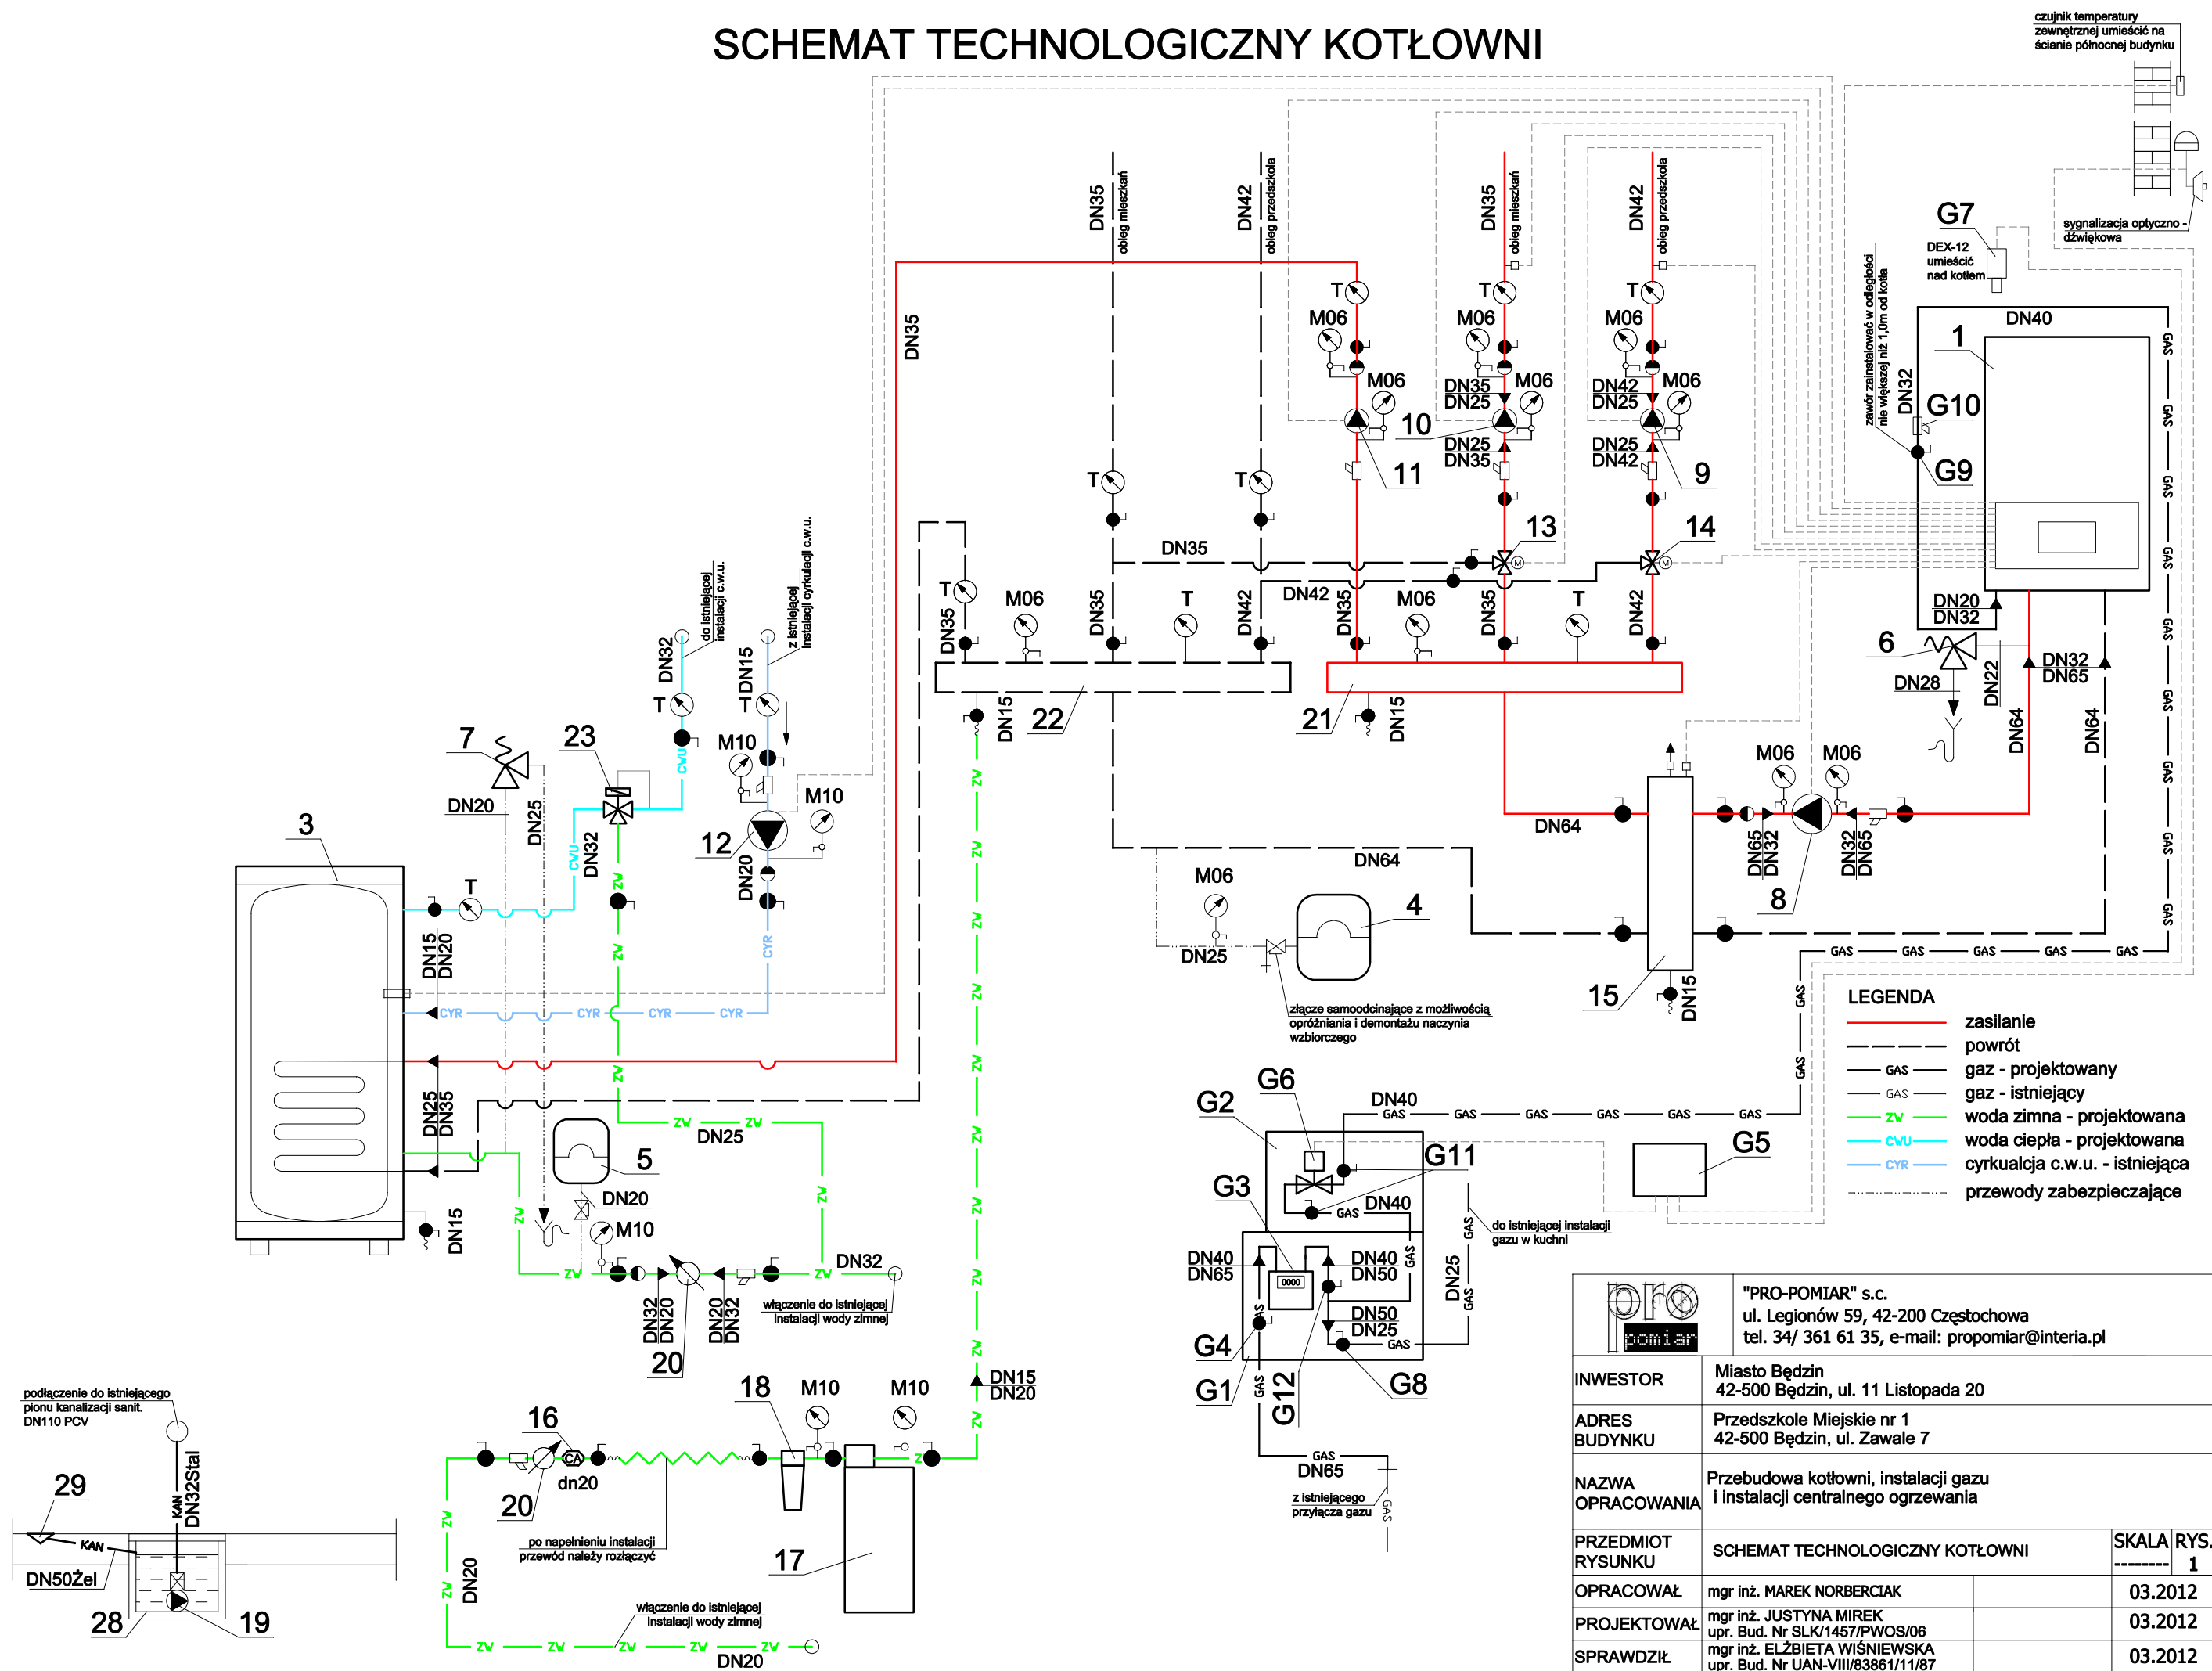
SCHEMAT TECHNOLOGICZNY KOTŁOWNI

czujnik temperatury zewnętrznej umieścić na ścianie północnej budynku

sygnalizacja optyczno - dźwiękowa

G7
DEX-12 umieścić nad kotłem

zawór zainstalować w odległości nie większej niż 1,0m od kotła

DN35 obieg mieszkań
DN42 obieg przedszkola
DN35 obieg mieszkań
DN42 obieg przedszkola

DN35
T M06 M06 10 11 13 14 9
DN35 DN25 DN25 DN35 DN42 DN25 DN25 DN42
T T DN35 DN42 DN35 DN42

DN40 1 DN32 G10 G9 GAS
DN20 DN32 6 DN28 DN22 DN32 DN65 DN64 DN64

T M06 T DN35 DN35 DN42 DN35 DN35 DN42 M06 T 22 21 DN15 DN15

M06 M06 DN64 DN65 DN32 DN32 DN65 8 15 DN15 DN64 M06 4 DN25

złącze samoodcinające z możliwością opróżniania i demontażu naczynia wzbiorczego

do istniejącej instalacji c.w.u.
z istniejącej instalacji cyrkulacji c.w.u.
DN32 DN15 T T M10 M10 7 23 DN20 DN25 CWU DN32 12 DN20 CYR
3 T DN15 DN20 CYR CYR CYR CYR DN25 DN35 DN15
ZW DN25 ZW 5 DN20 M10 DN32 DN32 DN20 DN20 DN32 20
włączenie do istniejącej instalacji wody zimnej

DN15 DN20

LEGENDA
zasilanie
powrót
GAS gaz - projektowany
GAS gaz - istniejący
ZW woda zimna - projektowana
CWU woda ciepła - projektowana
CYR cyrkulacja c.w.u. - istniejąca
przewody zabezpieczające

G6 G2 DN40 GAS G11 G3 DN40 G5
do istniejącej instalacji gazu w kuchni
DN40 DN65 DN40 DN50 0000 DN50 DN25 DN25 G4 G1 G12 G8 GAS DN65
z istniejącego przyłącza gazu

podłączenie do istniejącego pionu kanalizacji sanit. DN110 PCV
29 KAN DN32Stal KAN DN50Żel 28 19
16 20 dn20 CA 18 M10 M10 17
po napełnieniu instalacji przewód należy rozłączyć
ZW DN20
włączenie do istniejącej instalacji wody zimnej
ZW ZW ZW ZW ZW DN20

pro pomiar
"PRO-POMIAR" s.c.
ul. Legionów 59, 42-200 Częstochowa
tel. 34/ 361 61 35, e-mail: propomiar@interia.pl

| INWESTOR | Miasto Będzin 42-500 Będzin, ul. 11 Listopada 20 | | |
|---|---|---|---|
| ADRES BUDYNKU | Przedszkole Miejskie nr 1 42-500 Będzin, ul. Zawale 7 | | |
| NAZWA OPRACOWANIA | Przebudowa kotłowni, instalacji gazu i instalacji centralnego ogrzewania | | |
| PRZEDMIOT RYSUNKU | SCHEMAT TECHNOLOGICZNY KOTŁOWNI | SKALA -------- | RYS. 1 |
| OPRACOWAŁ | mgr inż. MAREK NORBERCIAK | | 03.2012 |
| PROJEKTOWAŁ | mgr inż. JUSTYNA MIREK upr. Bud. Nr SLK/1457/PWOS/06 | | 03.2012 |
| SPRAWDZIŁ | mgr inż. ELŻBIETA WIŚNIEWSKA upr. Bud. Nr UAN-VIII/83861/11/87 | | 03.2012 |